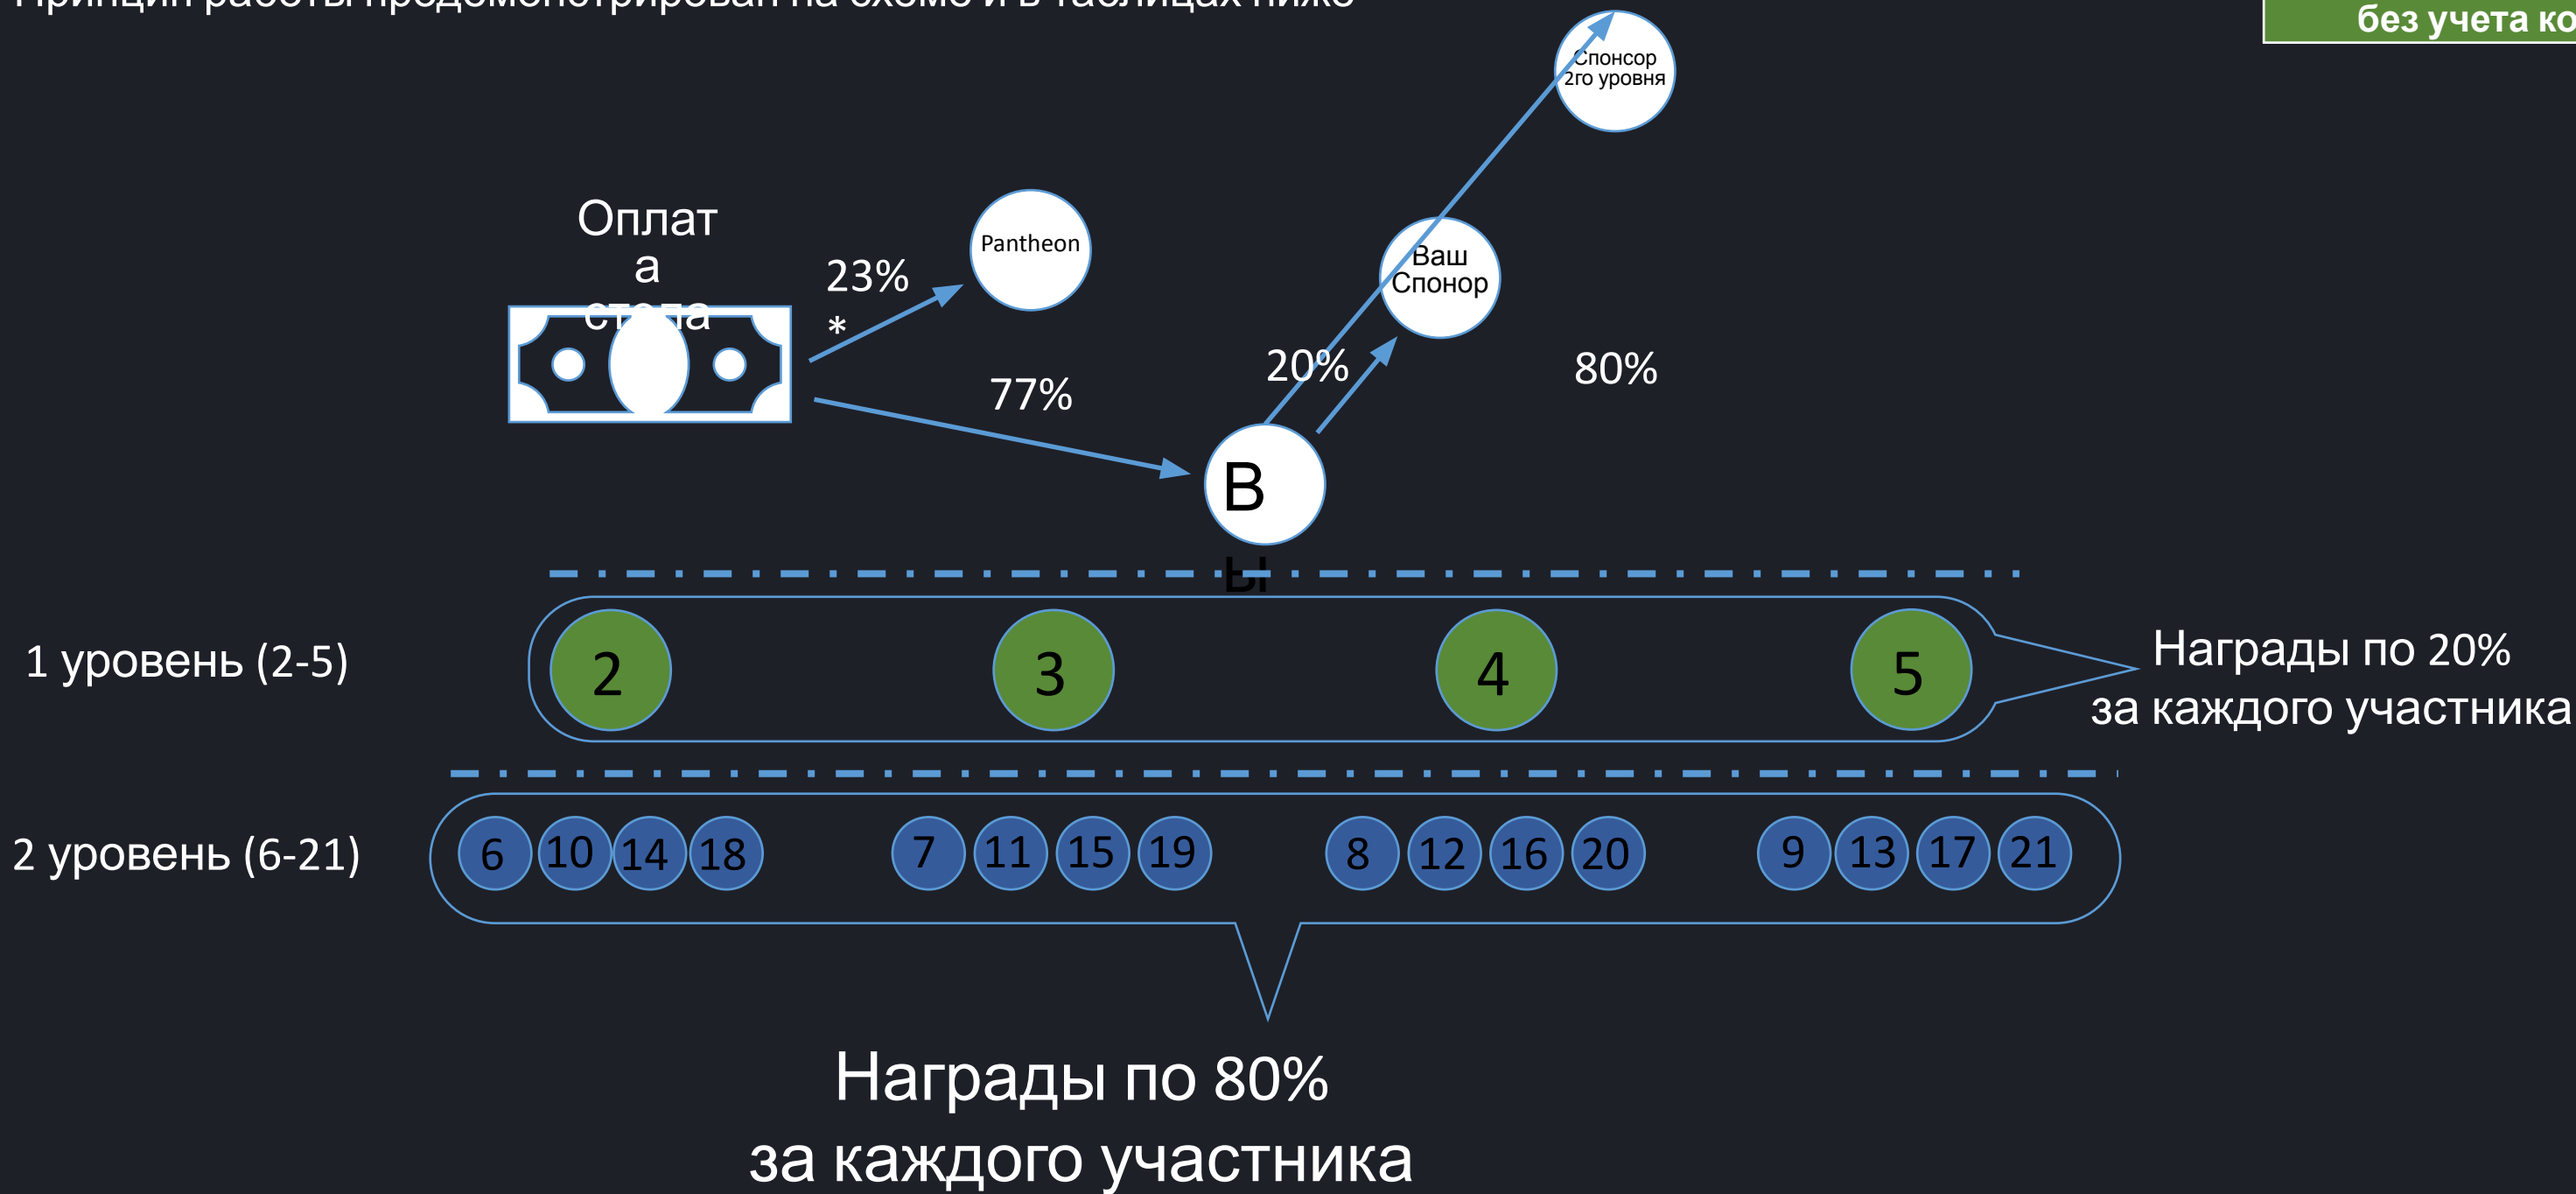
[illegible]

без учета ко

Спонсор 2го уровня

Оплата стола

Pantheon

23% *

Ваш Спонор

20%

80%

77%

Вы

1 уровень (2-5)

2 3 4 5

Награды по 20% за каждого участника

2 уровень (6-21)

6 10 14 18 7 11 15 19 8 12 16 20 9 13 17 21

Награды по 80% за каждого участника